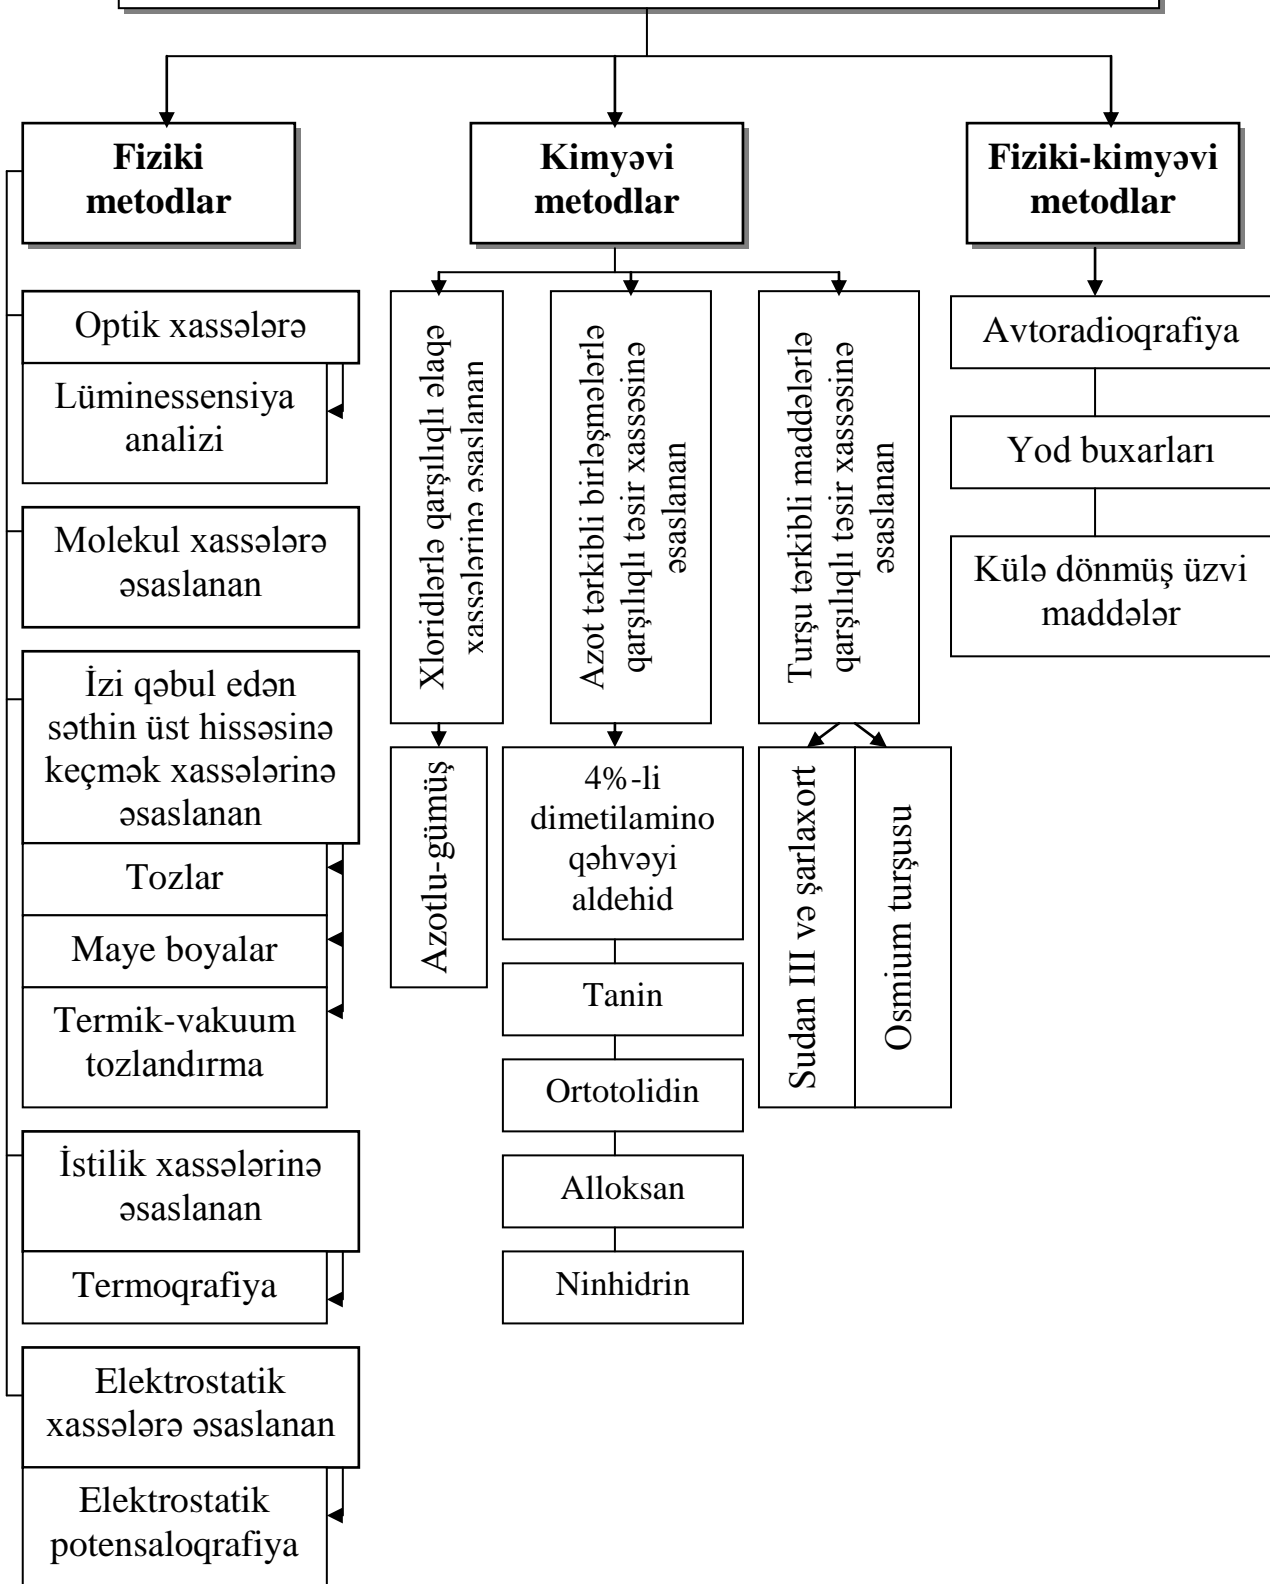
Fiziki metodlar

Kimyəvi metodlar

Fiziki-kimyəvi metodlar

Optik xassələrə

Lüminessensiya analizi

Molekul xassələrə əsaslanan

İzi qəbul edən səthin üst hissəsinə keçmək xassələrinə əsaslanan

Tozlar

Maye boyalar

Termik-vakuum tozlandırma

İstilik xassələrinə əsaslanan

Termoqrafiya

Elektrostatik xassələrə əsaslanan

Elektrostatik potensaloqrafiya

Xloridlərlə qarşılıqlı əlaqə xassələrinə əsaslanan

Azotlu-gümüş

Azot tərkibli birləşmələrlə qarşılıqlı təsir xassəsinə əsaslanan

4%-li dimetilamino qəhvəyi aldehid

Tanin

Ortotolidin

Alloksan

Ninhidrin

Turşu tərkibli maddələrlə qarşılıqlı təsir xassəsinə əsaslanan

Sudan III və şarlaxort

Osmium turşusu

Avtoradioqrafiya

Yod buxarları

Külə dönmüş üzvi maddələr